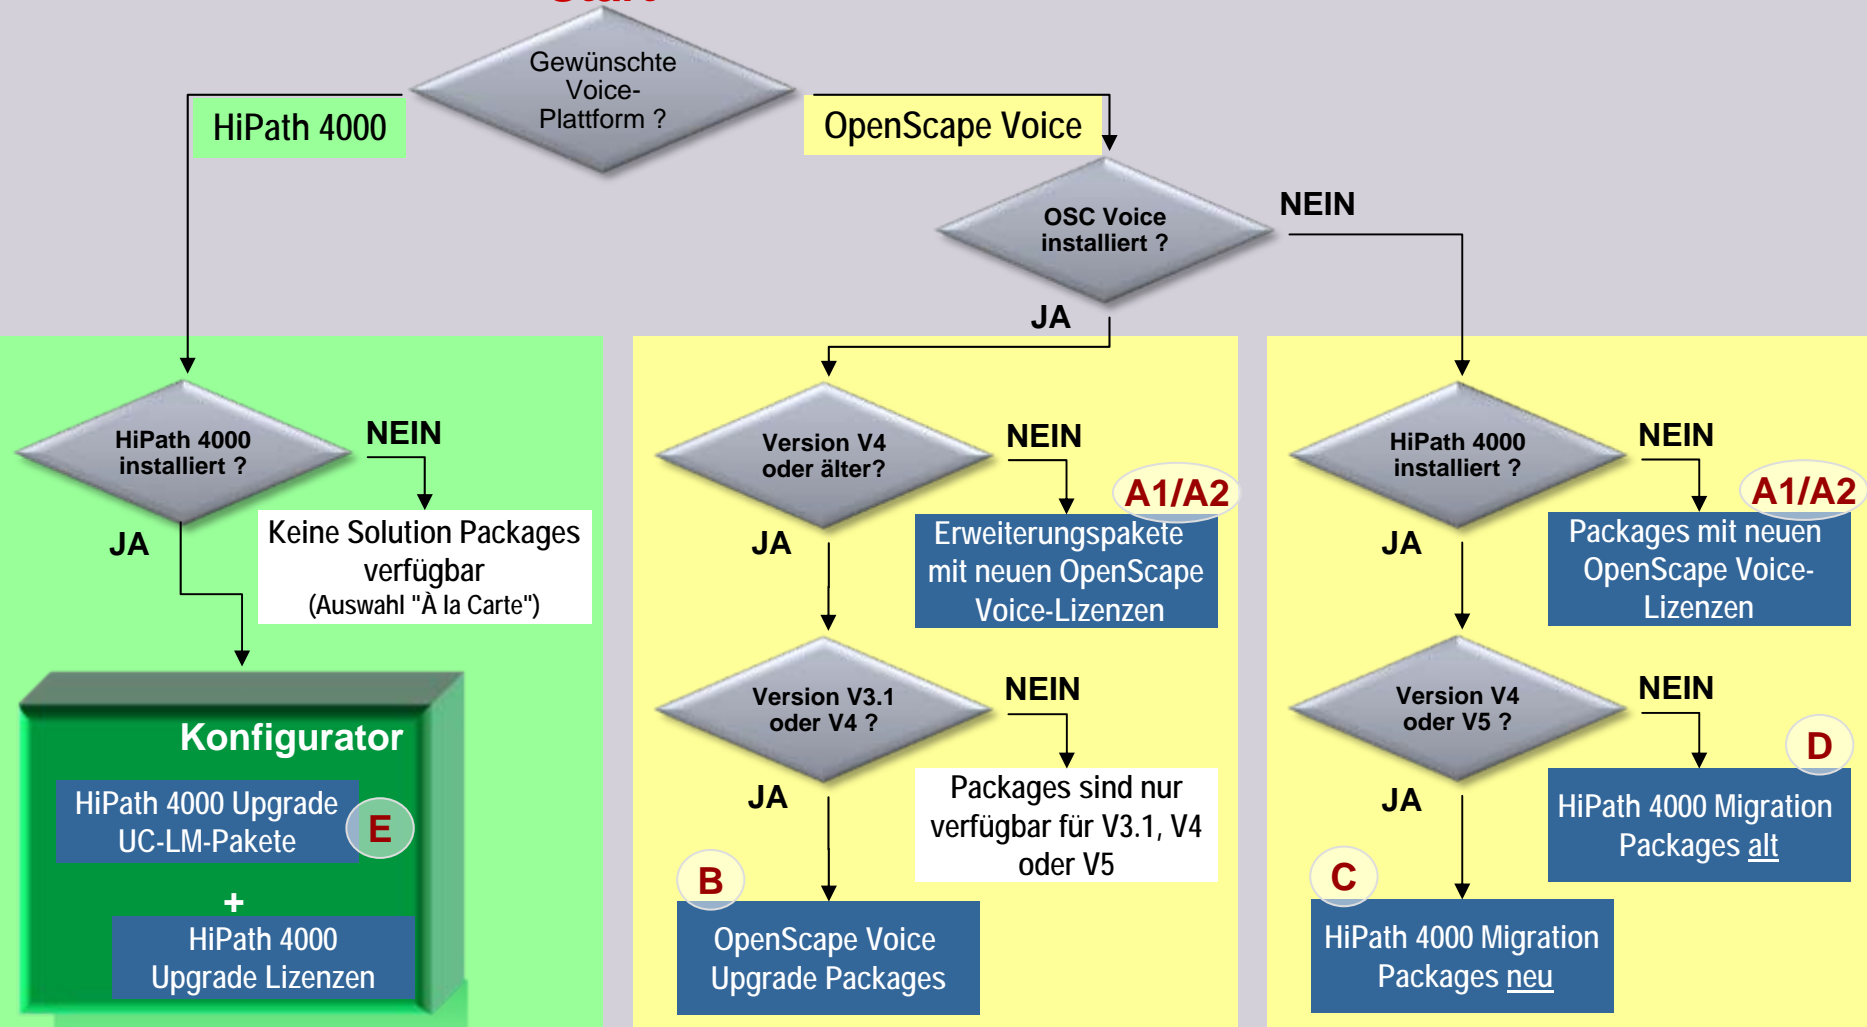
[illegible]

Gewünschte Voice-Plattform ?

HiPath 4000

OpenScape Voice

OSC Voice installiert ?

NEIN

JA

HiPath 4000 installiert ?

NEIN

JA

Keine Solution Packages verfügbar (Auswahl "À la Carte")

Konfigurator

HiPath 4000 Upgrade UC-LM-Pakete

E

+

HiPath 4000 Upgrade Lizenzen

Version V4 oder älter?

NEIN

A1/A2

Erweiterungspakete mit neuen OpenScape Voice-Lizenzen

JA

Version V3.1 oder V4 ?

NEIN

Packages sind nur verfügbar für V3.1, V4 oder V5

JA

B

OpenScape Voice Upgrade Packages

HiPath 4000 installiert ?

NEIN

A1/A2

Packages mit neuen OpenScape Voice-Lizenzen

JA

Version V4 oder V5 ?

NEIN

D

HiPath 4000 Migration Packages alt

JA

C

HiPath 4000 Migration Packages neu